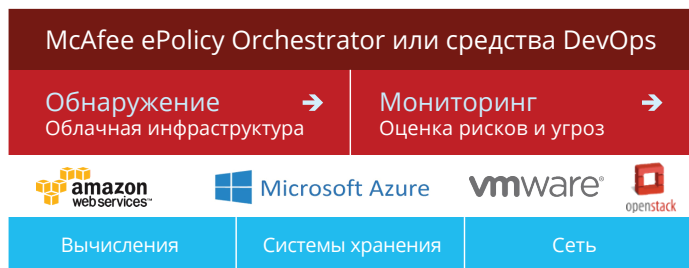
McAfee ePolicy Orchestrator или средства DevOps

Обнаружение ➔
Облачная инфраструктура

Мониторинг ➔
Оценка рисков и угроз

amazon web services™

Microsoft Azure

vmware®

openstack

Вычисления

Системы хранения

Сеть